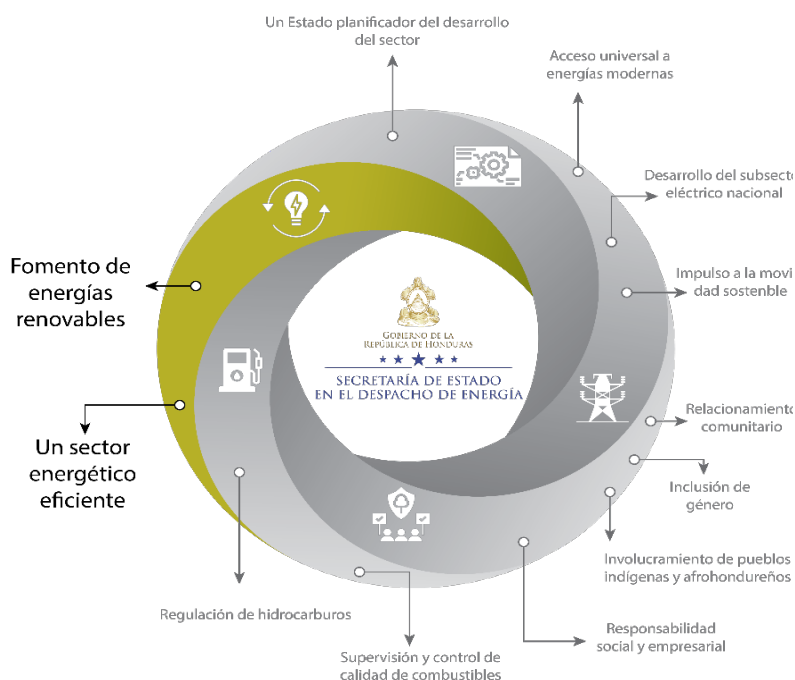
Un Estado planificador del desarrollo del sector

Acceso universal a energías modernas

Desarrollo del subsecto eléctrico nacional

Impulso a la movi dad sostenible

Fomento de energías renovables

Un sector energético eficiente

Gobierno de la República de Honduras

SECRETARÍA DE ESTADO EN EL DESPACHO DE ENERGÍA

Relacionamiento comunitario

Inclusión de género

Involucramiento de pueblos indígenas y afrohondureños

Regulación de hidrocarburos

Responsabilidad social y empresarial

Supervisión y control de calidad de combustibles